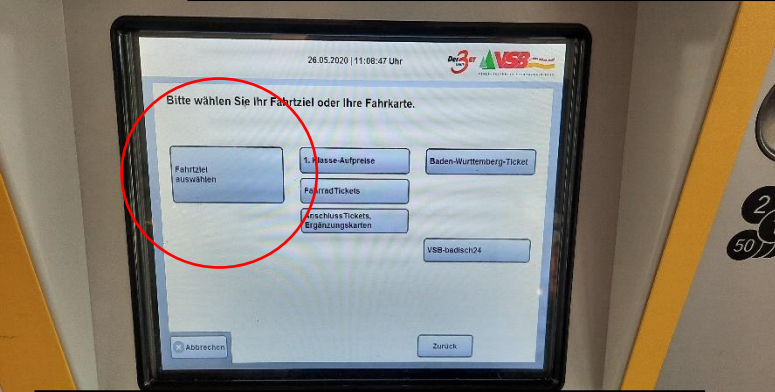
26.05.2020 | 11:08:47 Uhr

VSB

Bitte wählen Sie Ihr Fahrtziel oder Ihre Fahrkarte.

Fahrtziel auswählen

1. Klasse-Aufpreise

FahrradTickets

AnschlussTickets, Ergänzungskarten

Baden-Wurttemberg-Ticket

VSB-badisch24

Abbrechen

Zurück

2

50